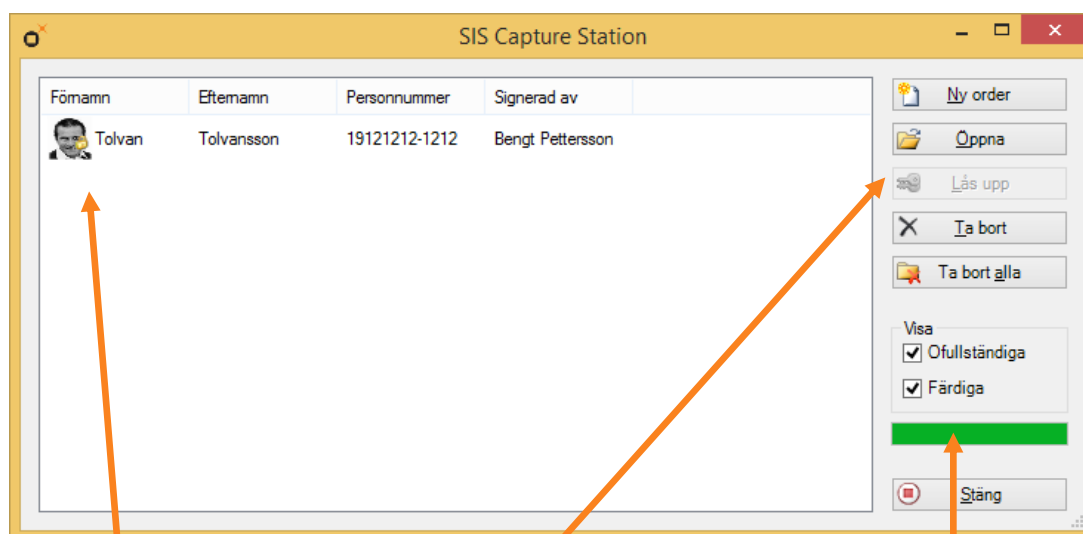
SIS Capture Station

| Förnamn | Efternamn | Personnummer | Signerad av |
|---|---|---|---|
| Tolvan | Tolvansson | 19121212-1212 | Bengt Pettersson |

Ny order
Öppna
Lås upp
Ta bort
Ta bort alla

Visa
Ofullständiga
Färdiga

Stäng